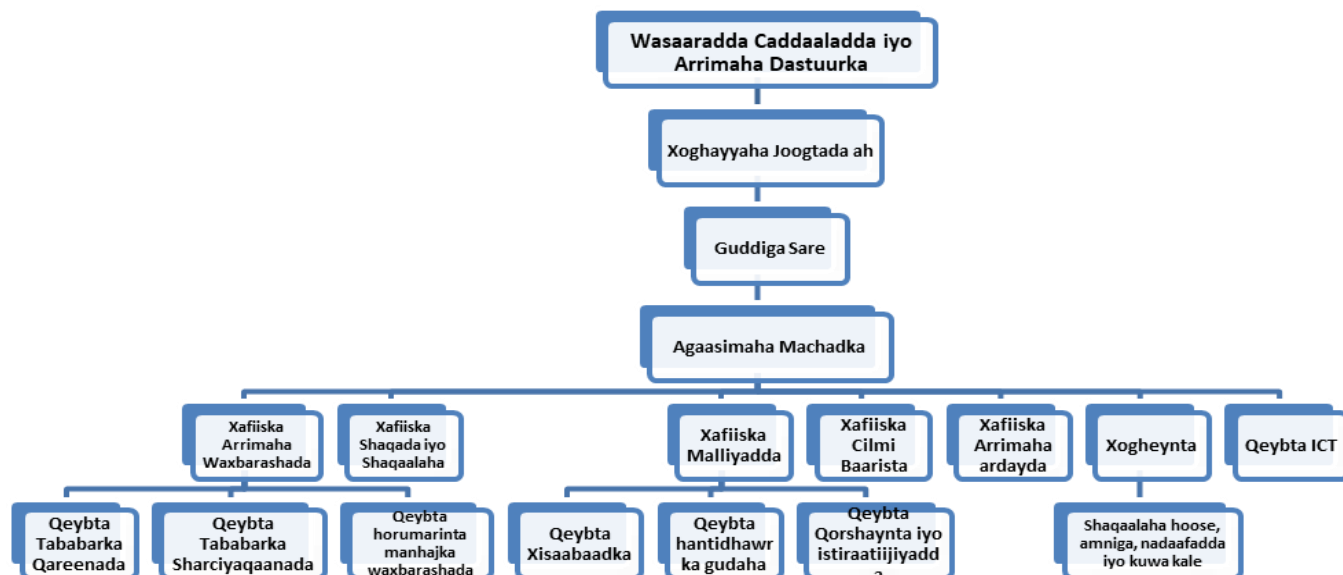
Wasaaradda Caddaaladda iyo Arrimaha Dastuurka

Xoghayyaha Joogtada ah

Guddiga Sare

Agaasimaha Machadka

Xafiiska Arrimaha Waxbarashada

Xafiiska Shaqada iyo Shaqaalaha

Xafiiska Malliyadda

Xafiiska Cilmi Baarista

Xafiiska Arrimaha ardayda

Xogheynta

Qeybta ICT

Qeybta Tababarka Qareenada

Qeybta Tababarka Sharciyaqaanada

Qeybta horumarinta manhajka waxbarashada

Qeybta Xisaabaadka

Qeybta hantidhawrka gudaha

Qeybta Qorshaynta iyo istiraatiijiyadd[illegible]

Shaqaalaha hoose, amniga, nadaafadda iyo kuwa kale